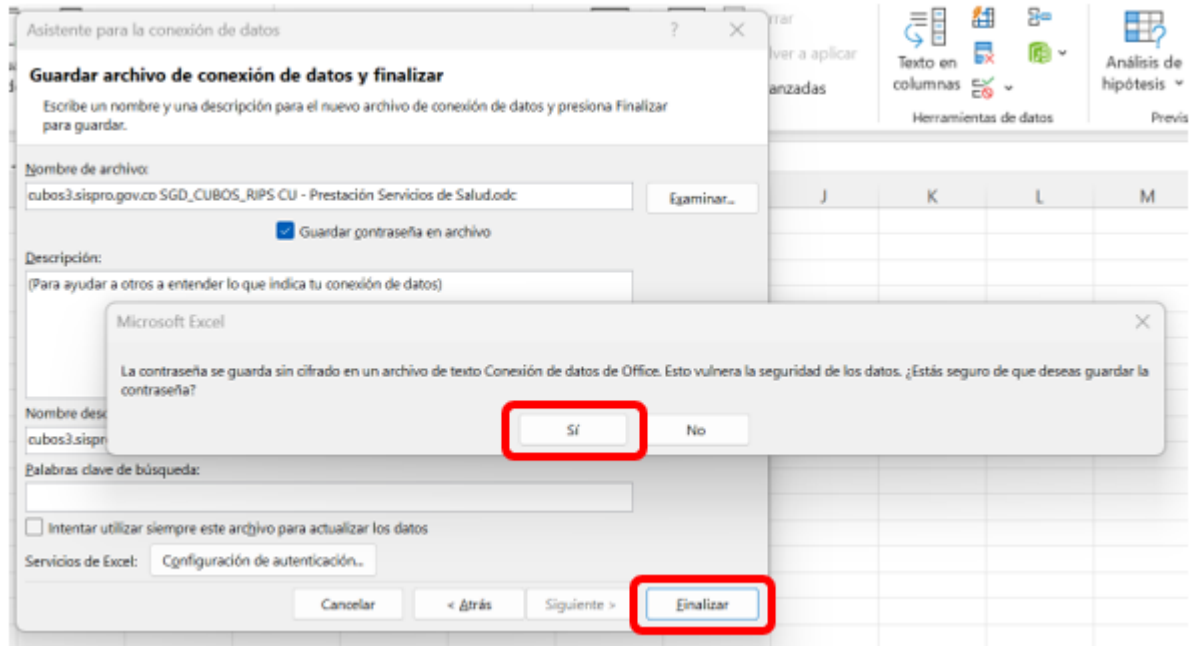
Asistente para la conexión de datos ? ×

Guardar archivo de conexión de datos y finalizar

Escribe un nombre y una descripción para el nuevo archivo de conexión de datos y presiona Finalizar para guardar.

Nombre de archivo:

cubos3.sispro.gov.co SGD_CUBOS_RIPS CU - Prestación Servicios de Salud.odc

Examinar...

Guardar contraseña en archivo

Descripción:

(Para ayudar a otros a entender lo que indica tu conexión de datos)

Nombre desc

cubos3.sispro

Palabras clave de búsqueda:

Intentar utilizar siempre este archivo para actualizar los datos

Servicios de Excel: Configuración de autenticación...

Cancelar < Atrás Siguiente > Finalizar

Microsoft Excel ×

La contraseña se guarda sin cifrado en un archivo de texto Conexión de datos de Office. Esto vulnera la seguridad de los datos. ¿Estás seguro de que deseas guardar la contraseña?

Sí No

rrar
lver a aplicar
anzadas

Texto en columnas

Herramientas de datos

Análisis de hipótesis

Previs

J K L M